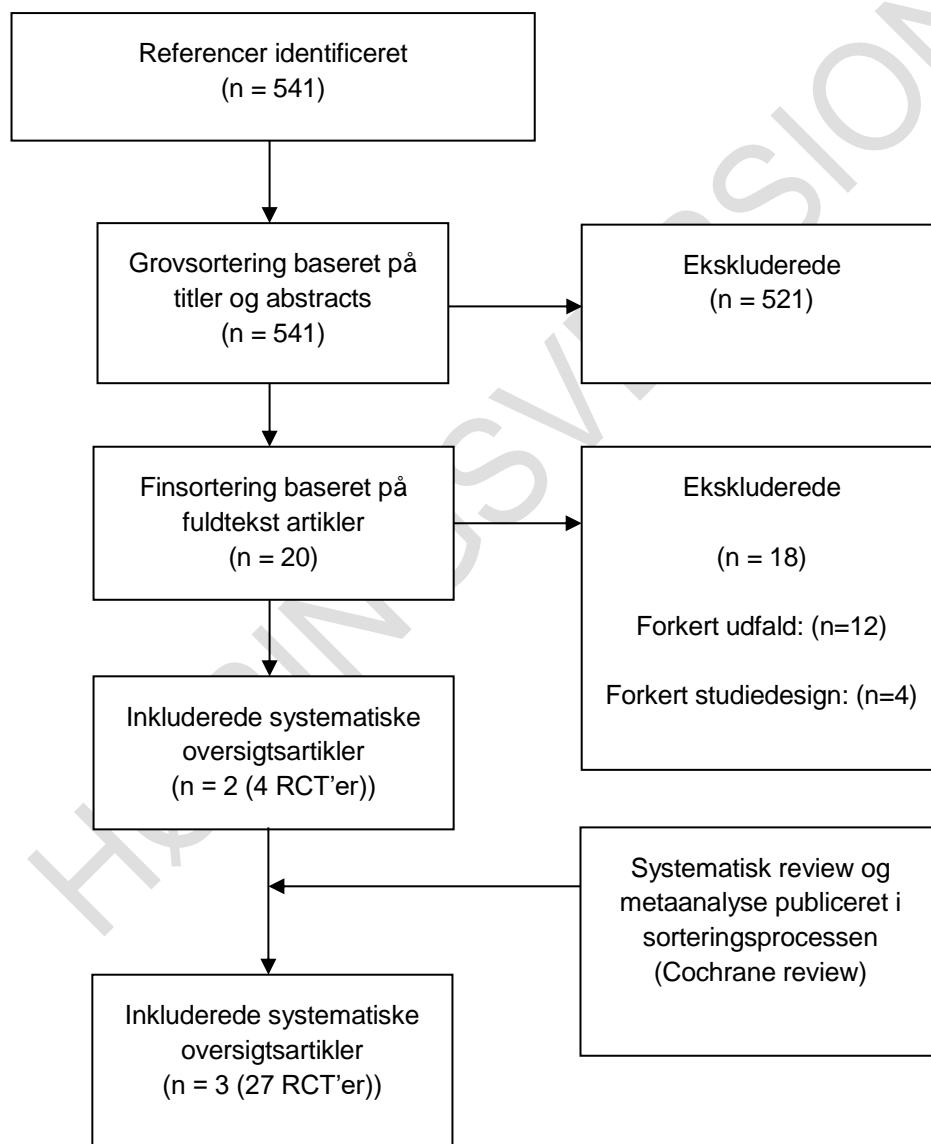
Referencer identificeret
(n = 541)

Grovsortering baseret på titler og abstracts
(n = 541)

Ekskluderede
(n = 521)

Finsortering baseret på fuldtekst artikler
(n = 20)

Ekskluderede

(n = 18)

Forkert udfald: (n=12)

Forkert studiedesign: (n=4)

Inkluderede systematiske oversigtsartikler
(n = 2 (4 RCT'er))

Systematisk review og metaanalyse publiceret i sorteringsprocessen
(Cochrane review)

Inkluderede systematiske oversigtsartikler
(n = 3 (27 RCT'er))

HØRINGSVERSION